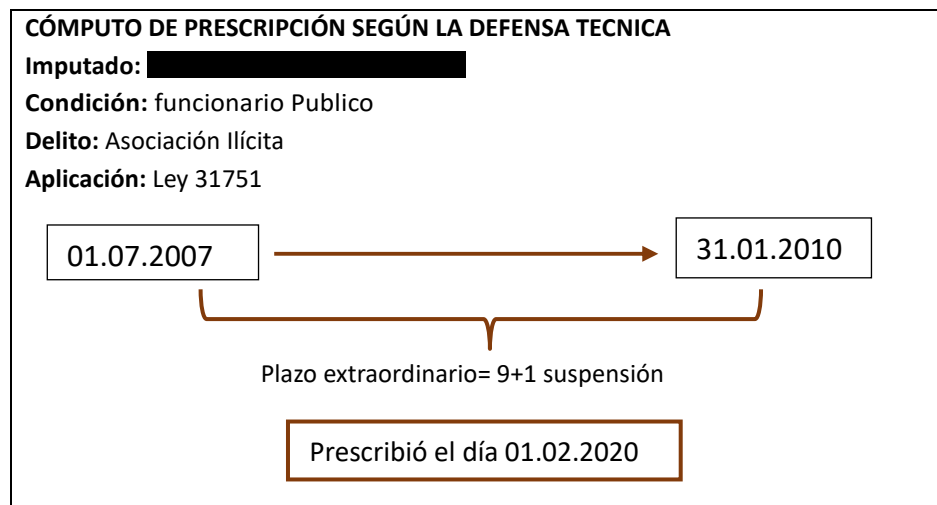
**CÓMPUTO DE PRESCRIPCIÓN SEGÚN LA DEFENSA TECNICA**

**Imputado:** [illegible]

**Condición:** funcionario Publico

**Delito:** Asociación Ilícita

**Aplicación:** Ley 31751

01.07.2007

31.01.2010

Plazo extraordinario= 9+1 suspensión

Prescribió el día 01.02.2020